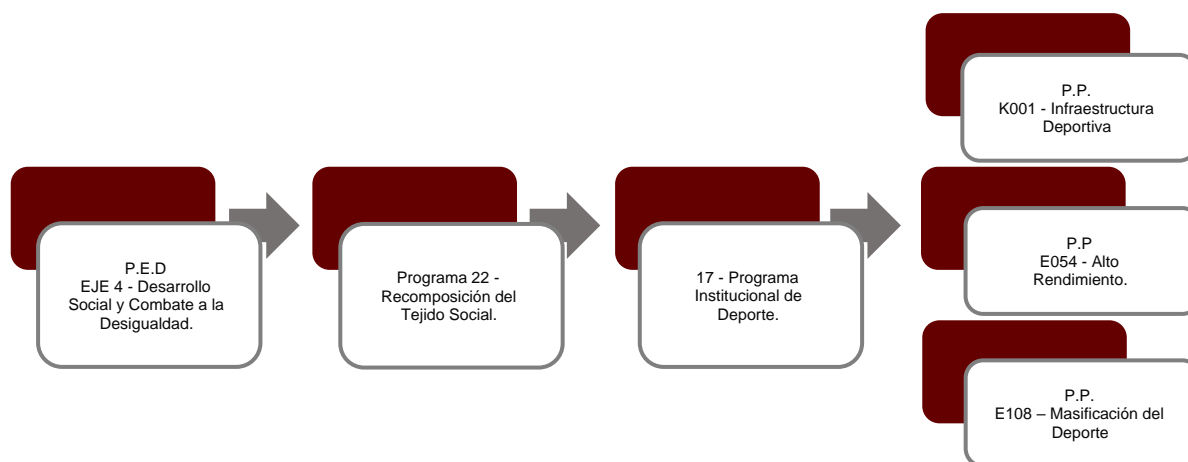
P.E.D
EJE 4 - Desarrollo Social y Combate a la Desigualdad.

Programa 22 - Recomposición del Tejido Social.

17 - Programa Institucional de Deporte.

P.P.
K001 - Infraestructura Deportiva

P.P
E054 - Alto Rendimiento.

P.P.
E108 – Masificación del Deporte